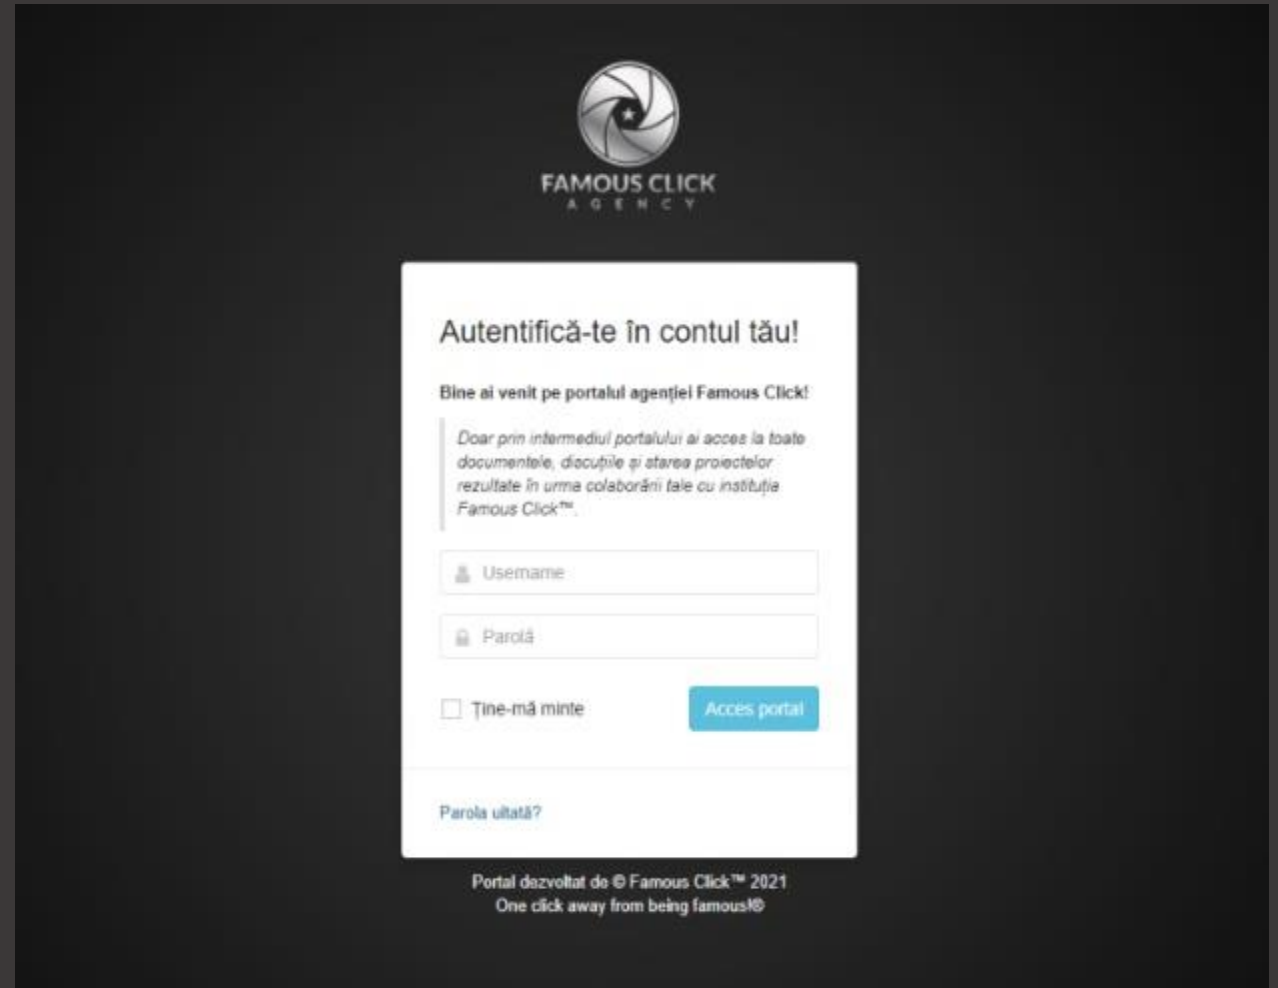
FAMOUS CLICK
AGENCY

Autentifică-te în contul tău!

Bine ai venit pe portalul agenției Famous Click!

Doar prin intermediul portalului ai acces la toate documentele, discuțiile și starea proiectelor rezultate în urma colaborării tale cu instituția Famous Click™.

Username

Parolă

Ține-mă minte

Acces portal

Parola uitată?

Portal dezvoltat de © Famous Click™ 2021
One click away from being famous!®